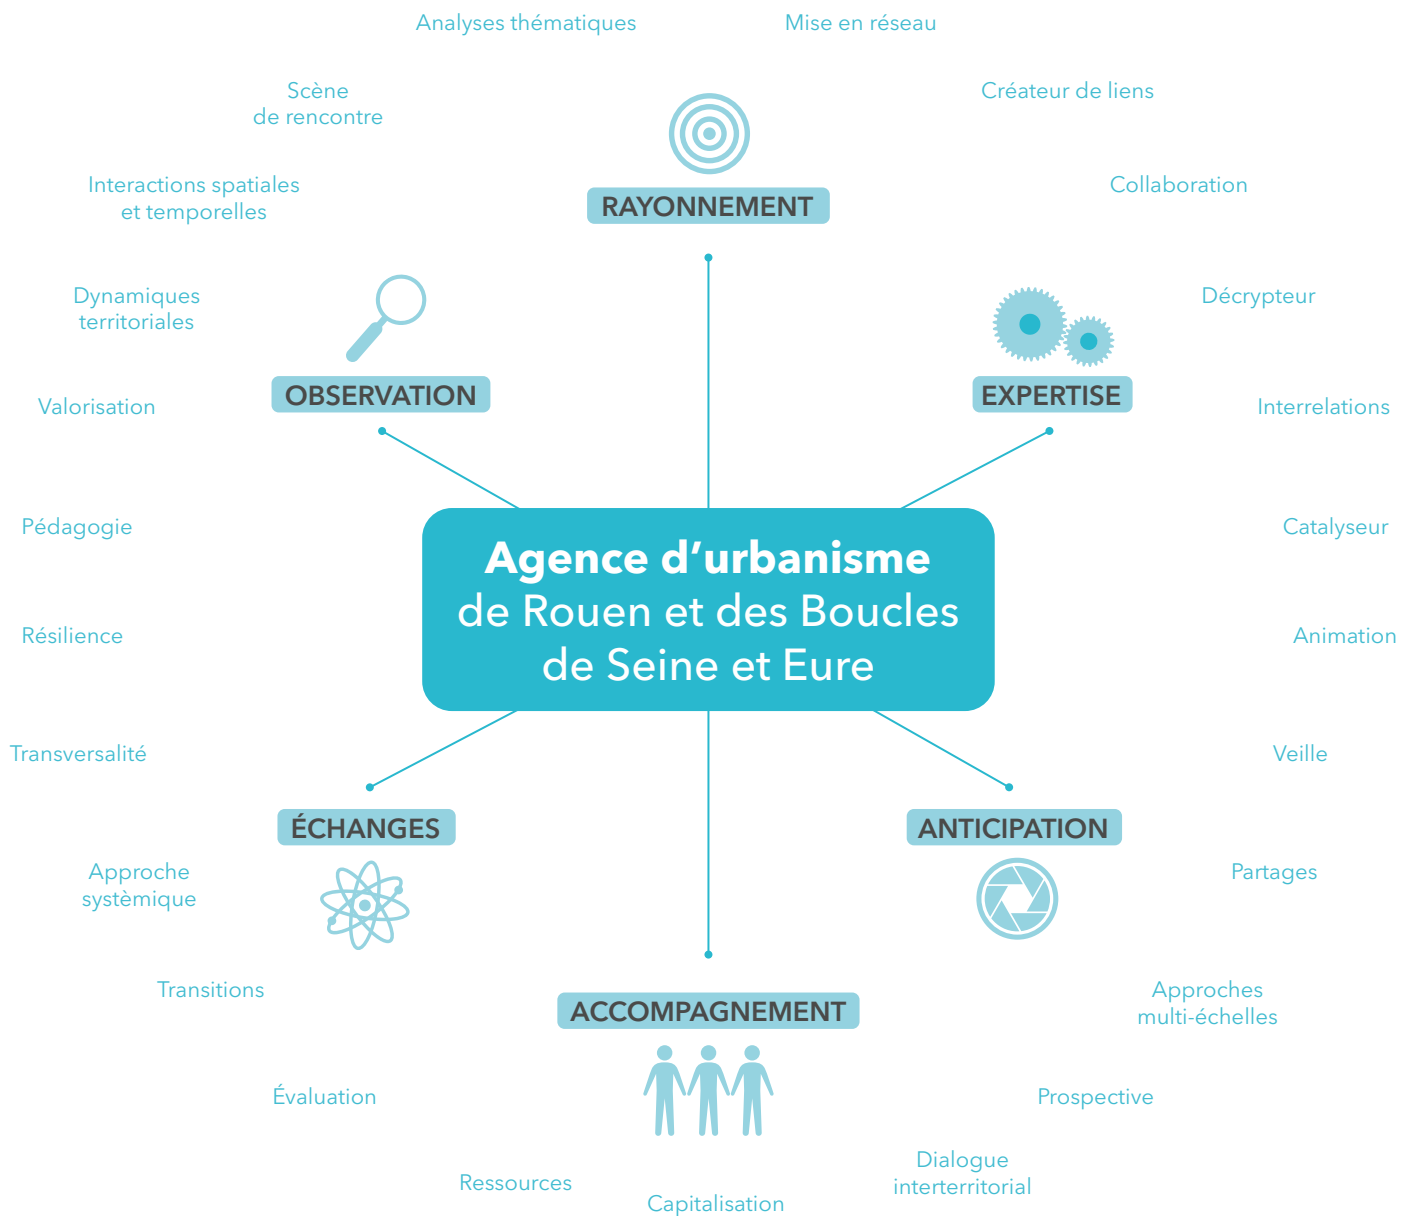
Analyses thématiques

Mise en réseau

Scène de rencontre

Créateur de liens

RAYONNEMENT

Interactions spatiales et temporelles

Collaboration

Dynamiques territoriales

Décrypteur

OBSERVATION

EXPERTISE

Valorisation

Interrelations

Pédagogie

Catalyseur

Agence d’urbanisme de Rouen et des Boucles de Seine et Eure

Résilience

Animation

Transversalité

Veille

ÉCHANGES

ANTICIPATION

Approche systèmique

Partages

Transitions

ACCOMPAGNEMENT

Approches multi-échelles

Évaluation

Prospective

Dialogue interterritorial

Ressources

Capitalisation